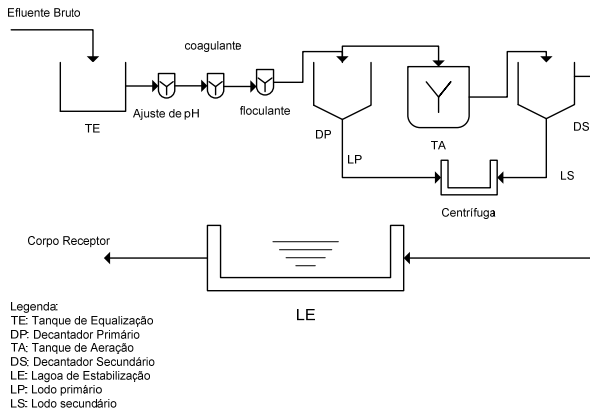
Efluente Bruto

coagulante

TE

Ajuste de pH

floculante

DP

LP

TA

DS

LS

Centrífuga

Corpo Receptor

LE

Legenda:
TE: Tanque de Equalização
DP: Decantador Primário
TA: Tanque de Aeração
DS: Decantador Secundário
LE: Lagoa de Estabilização
LP: Lodo primário
LS: Lodo secundário